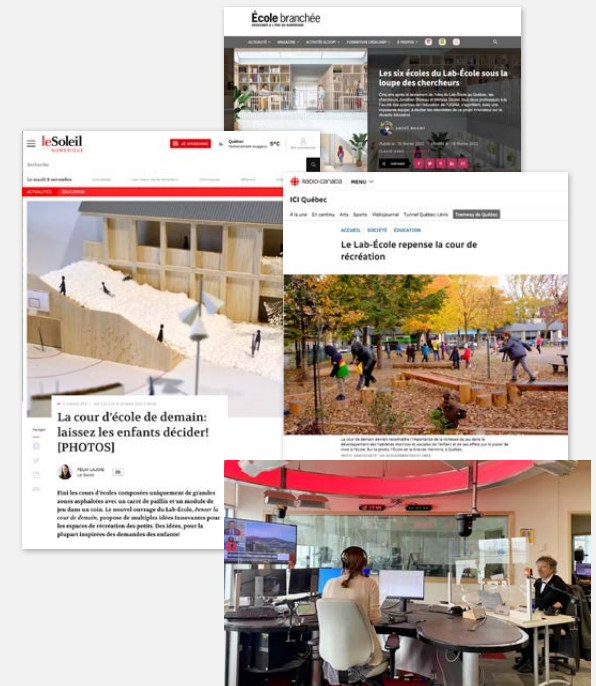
École branchée

Les six écoles du Lab-École sous la loupe des chercheurs

leSoleil
NUMÉRIQUE

Québec
5°C

Recherche

ACTUALITÉS ÉDUCATION

La cour d'école de demain: laissez les enfants décider! [PHOTOS]

Fini les cours d'écoles composées uniquement de grandes zones asphaltées avec un carré de paillis et un module de jeu dans un coin. Le nouvel ouvrage du Lab-École, Penser la cour de demain, propose de multiples idées innovantes pour les espaces de récréation des petits. Des idées, pour la plupart inspirées des demandes des enfants!

Radio-Canada MENU

ICI Québec

À la une En continu Arts Sports Météjournal Tunnel Québec-Lévis Tramway de Québec

ACCUEIL SOCIÉTÉ ÉDUCATION

Le Lab-École repense la cour de récréation